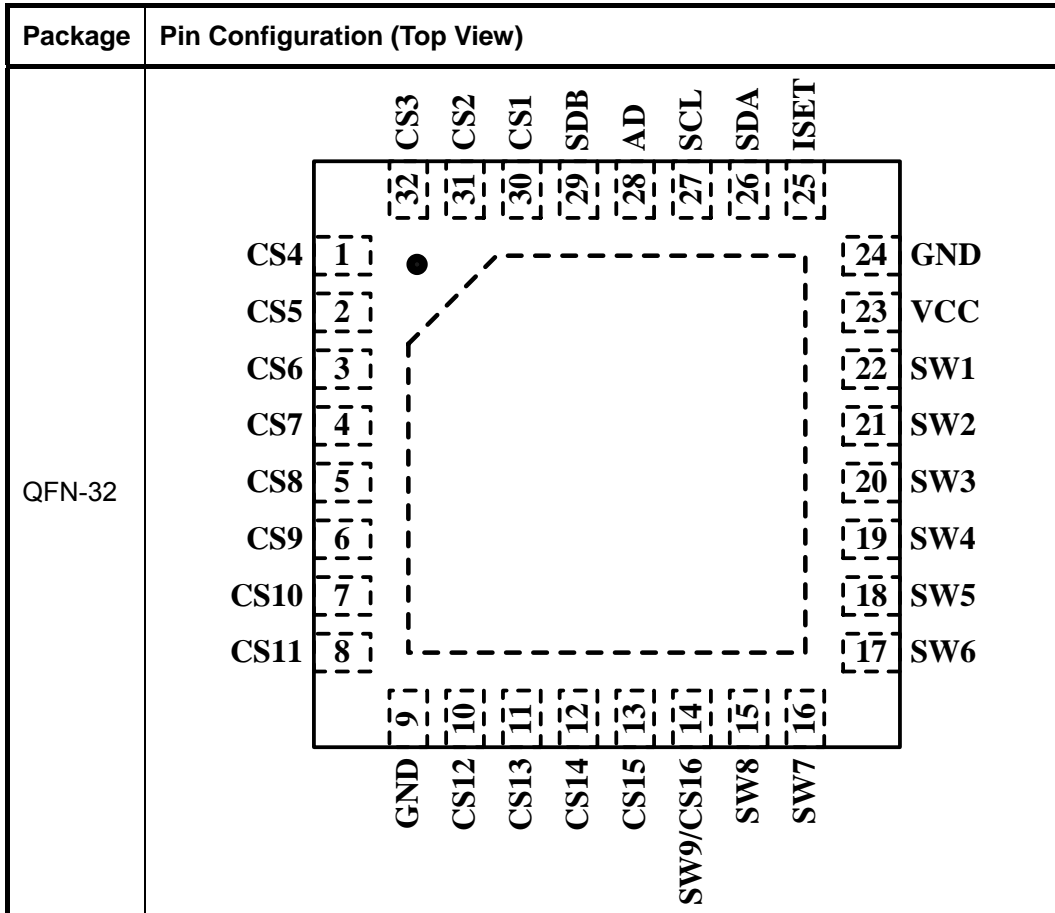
| Package | Pin Configuration (Top View) |
|---|---|
| QFN-32 | CS3 CS2 CS1 SDB AD SCL SDA ISET<br>32 31 30 29 28 27 26 25<br>CS4 1 24 GND<br>CS5 2 23 VCC<br>CS6 3 22 SW1<br>CS7 4 21 SW2<br>CS8 5 20 SW3<br>CS9 6 19 SW4<br>CS10 7 18 SW5<br>CS11 8 17 SW6<br>9 10 11 12 13 14 15 16<br>GND CS12 CS13 CS14 CS15 SW9/CS16 SW8 SW7 |